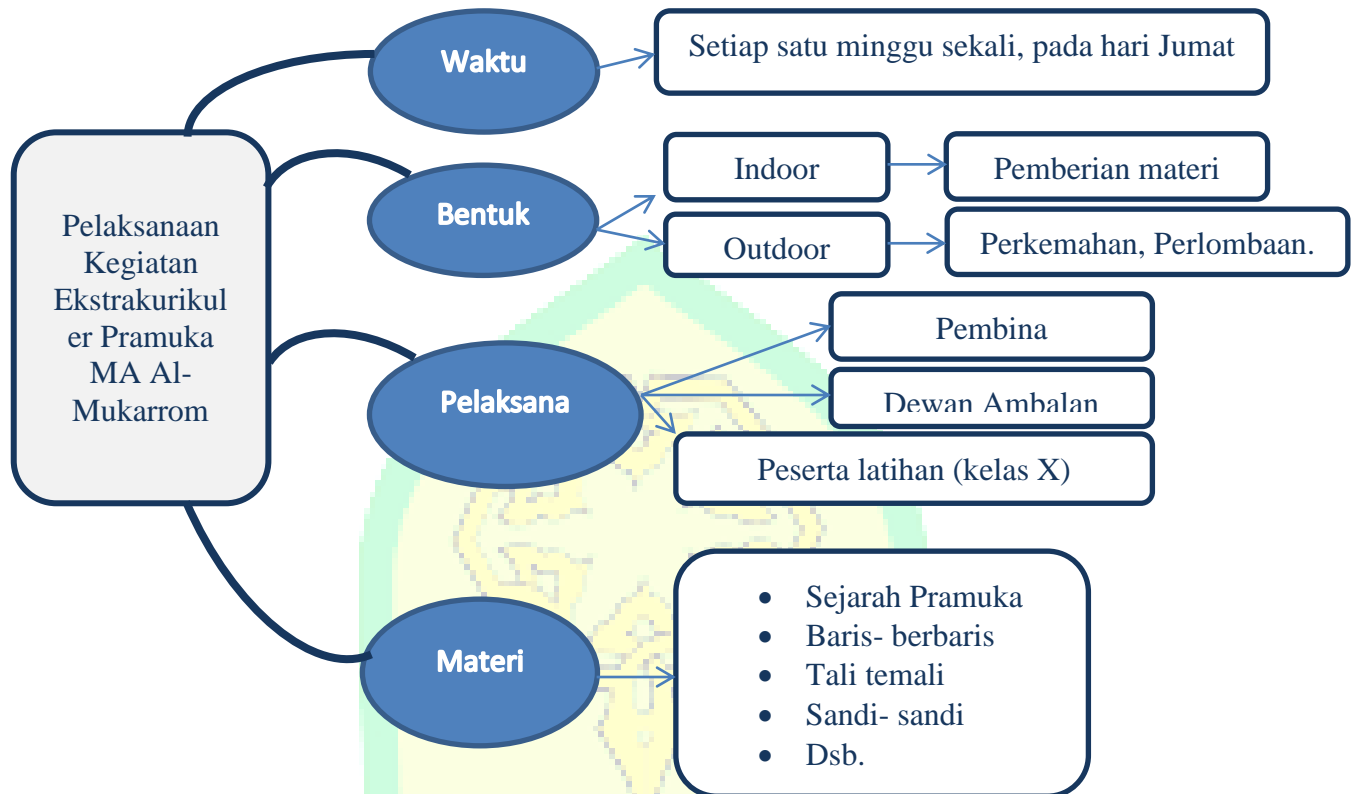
Pelaksanaan Kegiatan Ekstrakurikuler Pramuka MA Al-Mukarrom

Waktu

Setiap satu minggu sekali, pada hari Jumat

Bentuk

Indoor

Pemberian materi

Outdoor

Perkemahan, Perlombaan.

Pelaksana

Pembina

Dewan Ambalan

Peserta latihan (kelas X)

Materi

- Sejarah Pramuka
- Baris- berbaris
- Tali temali
- Sandi- sandi
- Dsb.